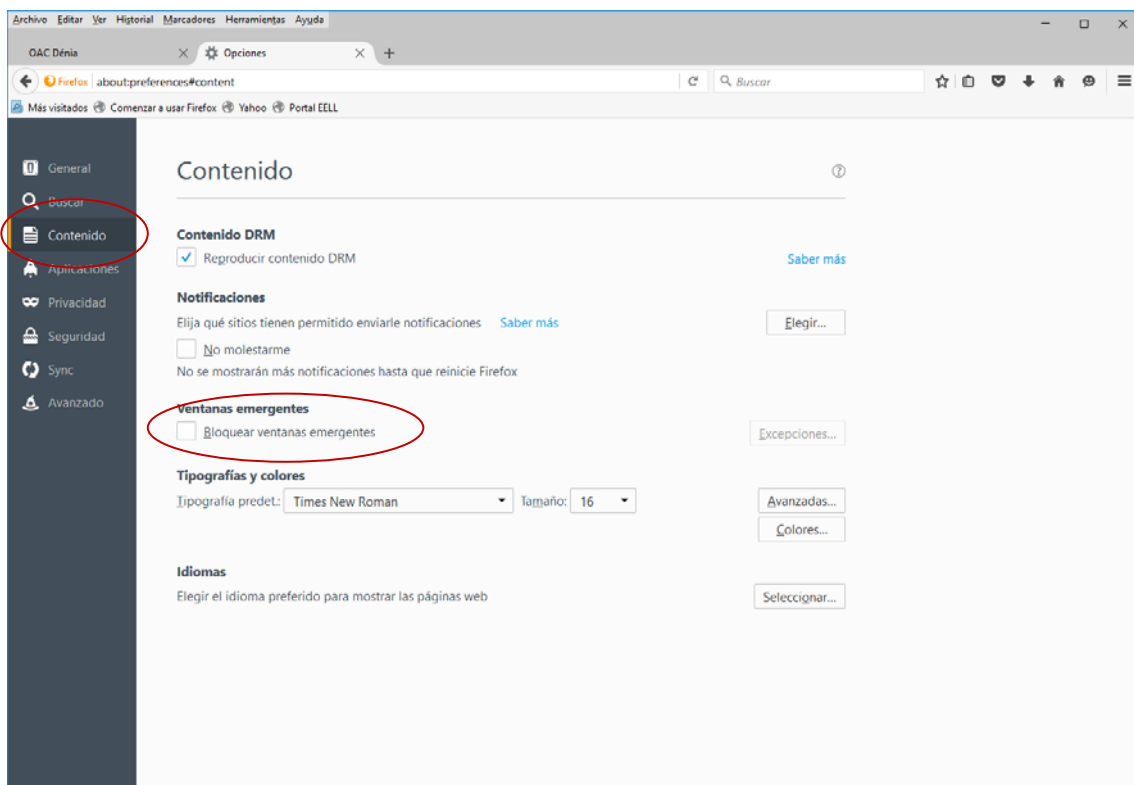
Archivo Editar Ver Historial Marcadores Herramientas Ayuda

OAC Dénia
Opciones
+

Firefox about:preferences#content
Buscar

Más visitados Comenzar a usar Firefox Yahoo Portal EELL

General
Buscar
Contenido
Aplicaciones
Privacidad
Seguridad
Sync
Avanzado

Contenido

Contenido DRM
Reproducir contenido DRM
Saber más

Notificaciones
Elija qué sitios tienen permitido enviarle notificaciones Saber más
Elegir...
No molestarme
No se mostrarán más notificaciones hasta que reinicie Firefox

Ventanas emergentes
Bloquear ventanas emergentes
Excepciones...

Tipografías y colores
Tipografía predet.: Times New Roman Tamaño: 16
Avanzadas...
Colores...

Idiomas
Elegir el idioma preferido para mostrar las páginas web
Seleccionar...